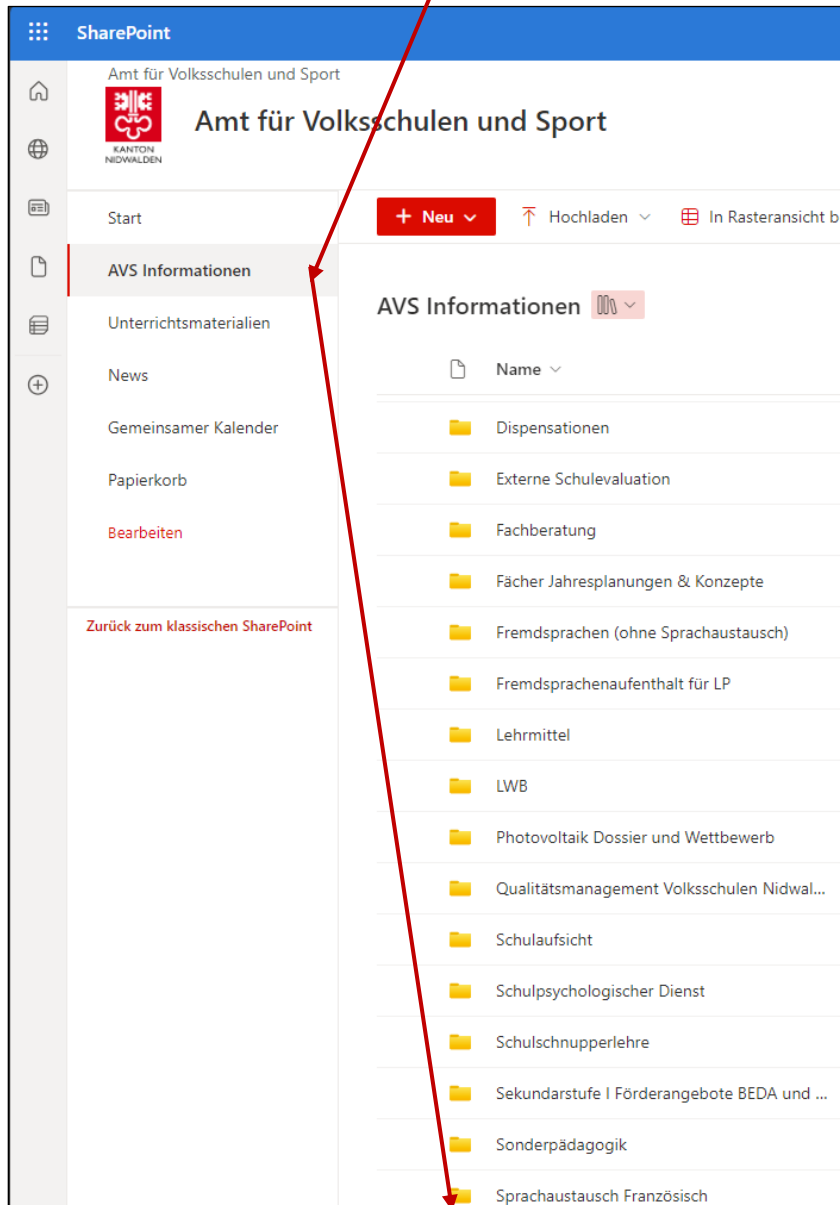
SharePoint

Amt für Volksschulen und Sport

KANTON NIDWALDEN

Amt für Volksschulen und Sport

Start

AVS Informationen

Unterrichtsmaterialien

News

Gemeinsamer Kalender

Papierkorb

Bearbeiten

Zurück zum klassischen SharePoint

+ Neu

Hochladen

In Rasteransicht b

AVS Informationen

Name

Dispensationen

Externe Schulevaluation

Fachberatung

Fächer Jahresplanungen & Konzepte

Fremdsprachen (ohne Sprachaustausch)

Fremdsprachenaufenthalt für LP

Lehrmittel

LWB

Photovoltaik Dossier und Wettbewerb

Qualitätsmanagement Volksschulen Nidwal...

Schulaufsicht

Schulpsychologischer Dienst

Schulschnupperlehre

Sekundarstufe I Förderangebote BEDA und ...

Sonderpädagogik

Sprachaustausch Französisch